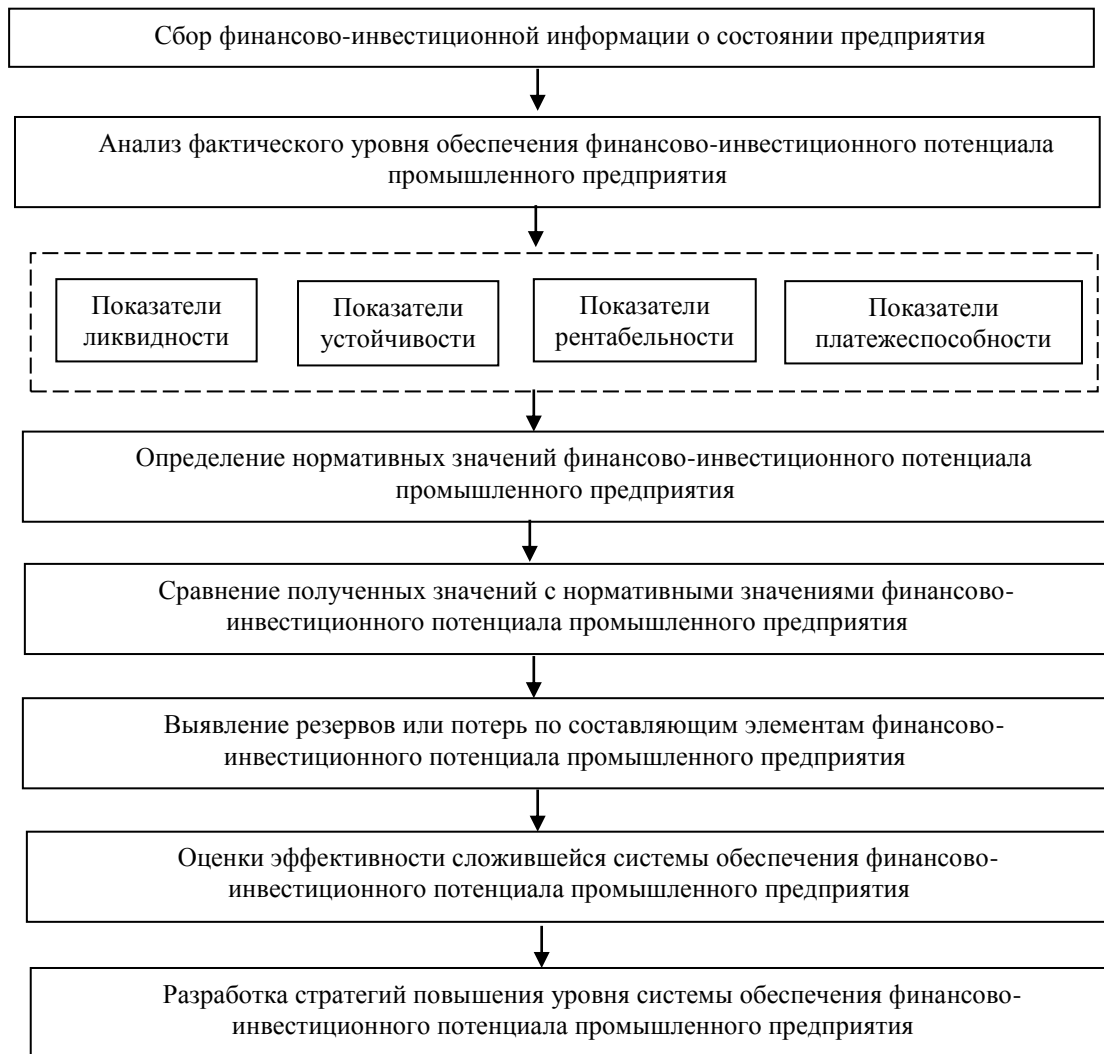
Сбор финансово-инвестиционной информации о состоянии предприятия

Анализ фактического уровня обеспечения финансово-инвестиционного потенциала промышленного предприятия

Показатели ликвидности

Показатели устойчивости

Показатели рентабельности

Показатели платежеспособности

Определение нормативных значений финансово-инвестиционного потенциала промышленного предприятия

Сравнение полученных значений с нормативными значениями финансово-инвестиционного потенциала промышленного предприятия

Выявление резервов или потерь по составляющим элементам финансово-инвестиционного потенциала промышленного предприятия

Оценки эффективности сложившейся системы обеспечения финансово-инвестиционного потенциала промышленного предприятия

Разработка стратегий повышения уровня системы обеспечения финансово-инвестиционного потенциала промышленного предприятия